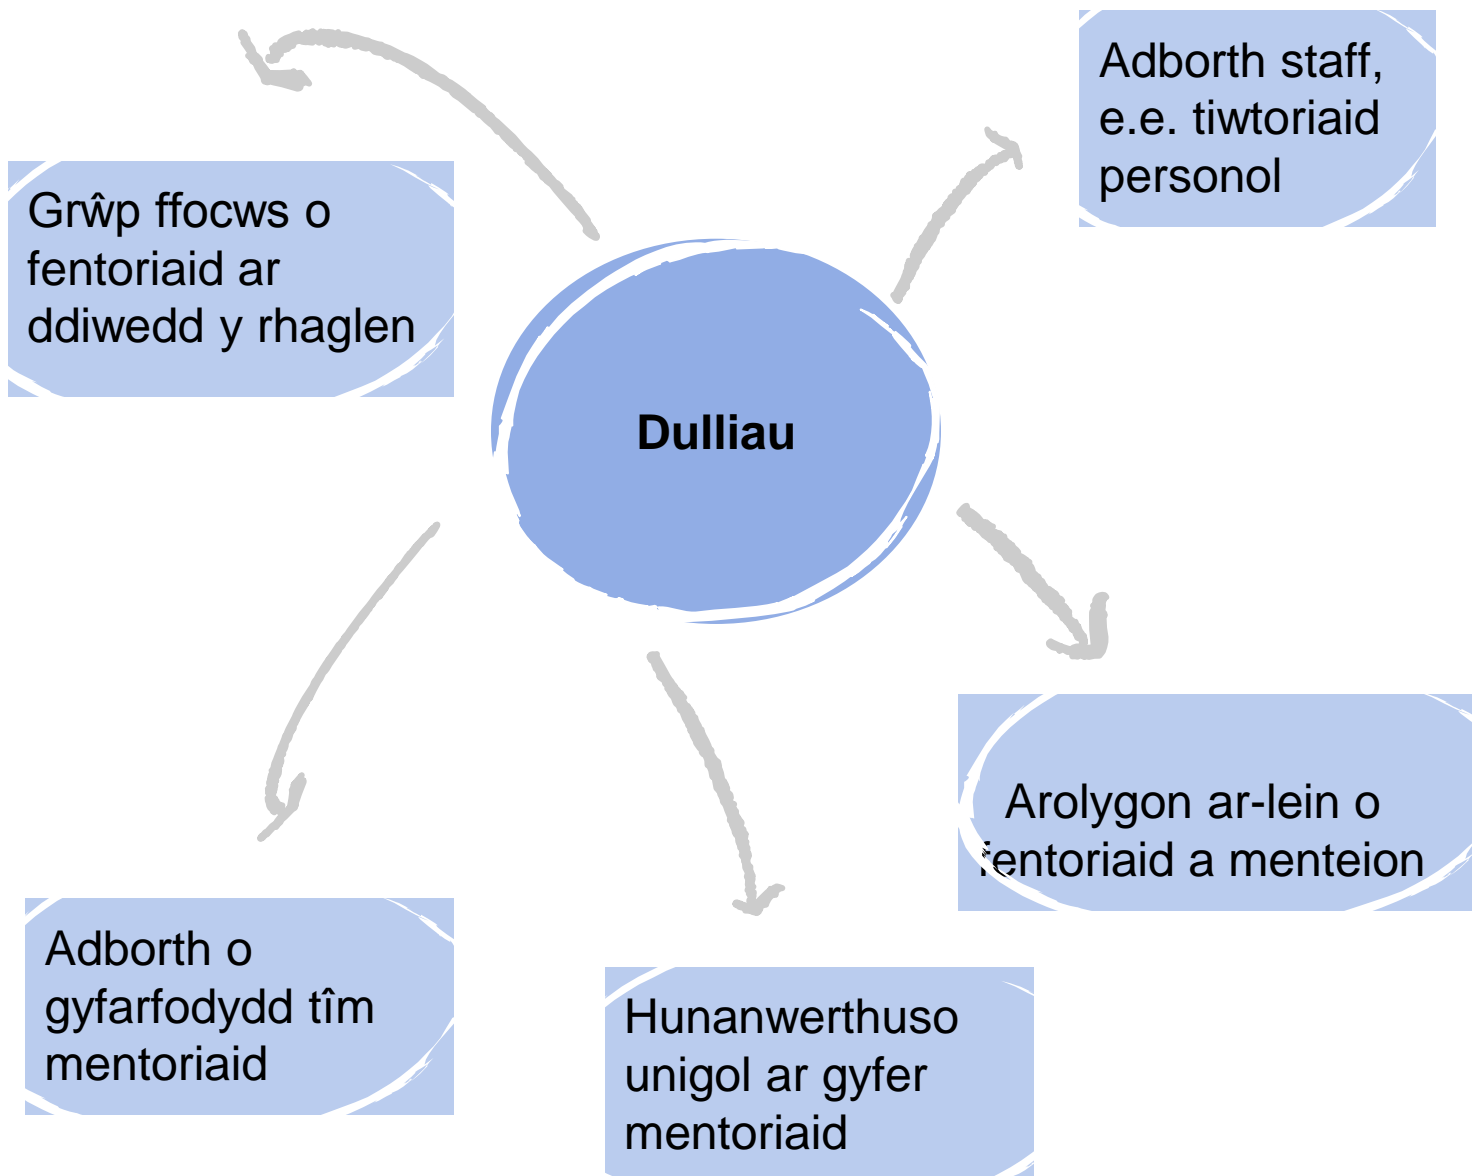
Dulliau

Adborth staff, e.e. tiwtoriaid personol

Grŵp ffocws o fentoriaid ar ddiwedd y rhaglen

Arolygon ar-lein o fentoriaid a menteion

Adborth o gyfarfodydd tîm mentoriaid

Hunanwerthuso unigol ar gyfer mentoriaid